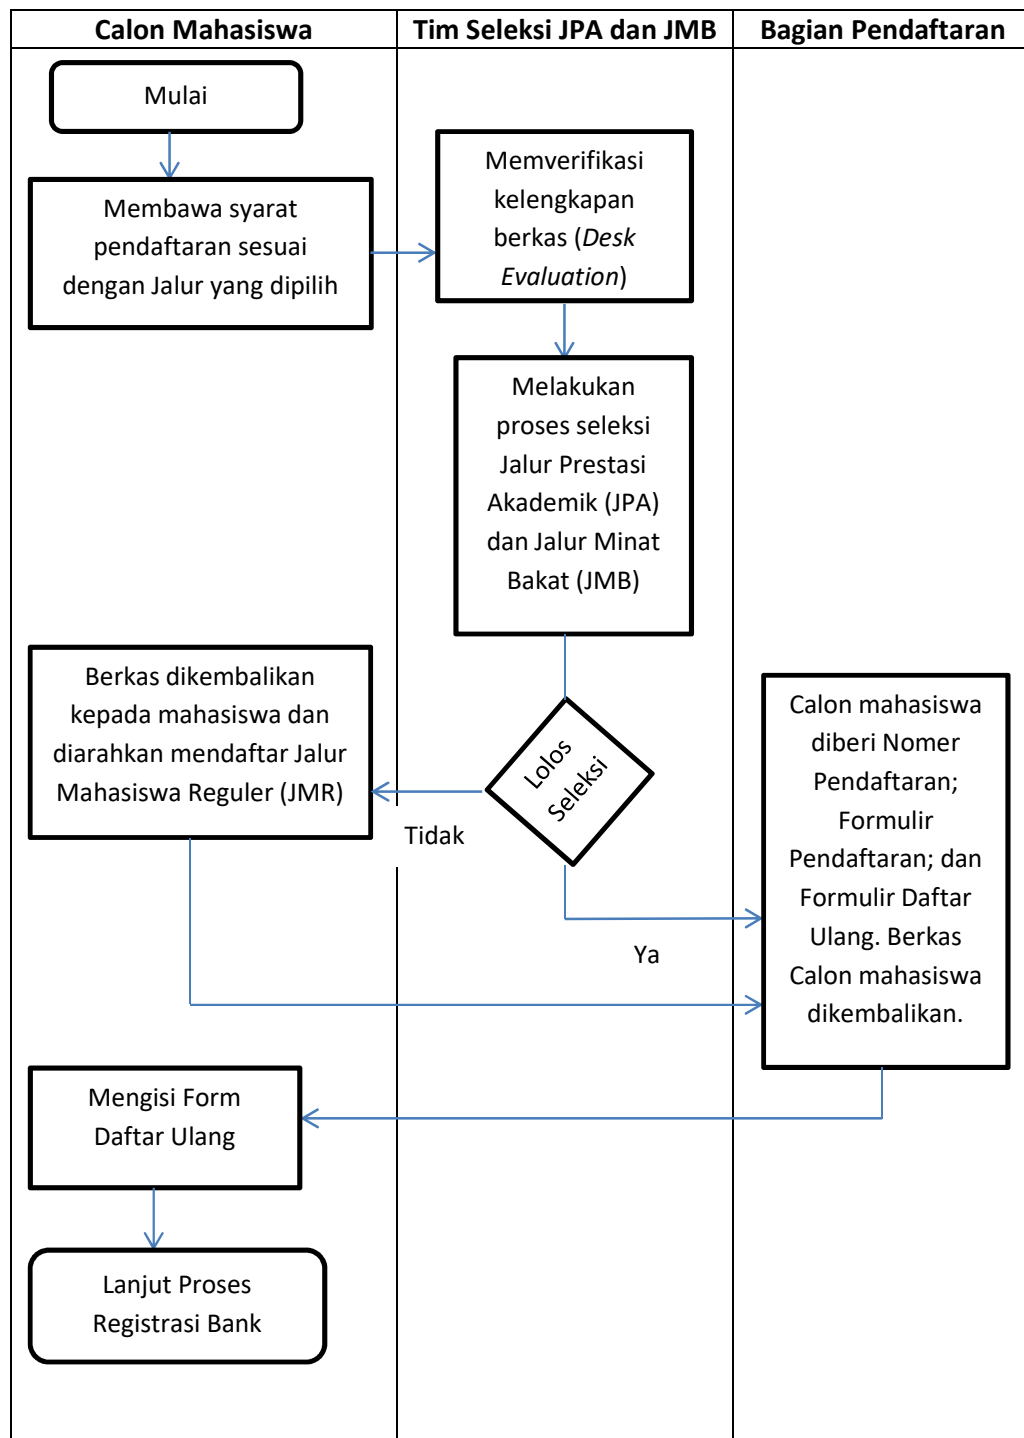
| Calon Mahasiswa | Tim Seleksi JPA dan JMB | Bagian Pendaftaran |
|---|---|---|

Mulai

Membawa syarat pendaftaran sesuai dengan Jalur yang dipilih

Memverifikasi kelengkapan berkas (*Desk Evaluation*)

Melakukan proses seleksi Jalur Prestasi Akademik (JPA) dan Jalur Minat Bakat (JMB)

Lolos Seleksi

Tidak

Berkas dikembalikan kepada mahasiswa dan diarahkan mendaftar Jalur Mahasiswa Reguler (JMR)

Ya

Calon mahasiswa diberi Nomer Pendaftaran; Formulir Pendaftaran; dan Formulir Daftar Ulang. Berkas Calon mahasiswa dikembalikan.

Mengisi Form Daftar Ulang

Lanjut Proses Registrasi Bank